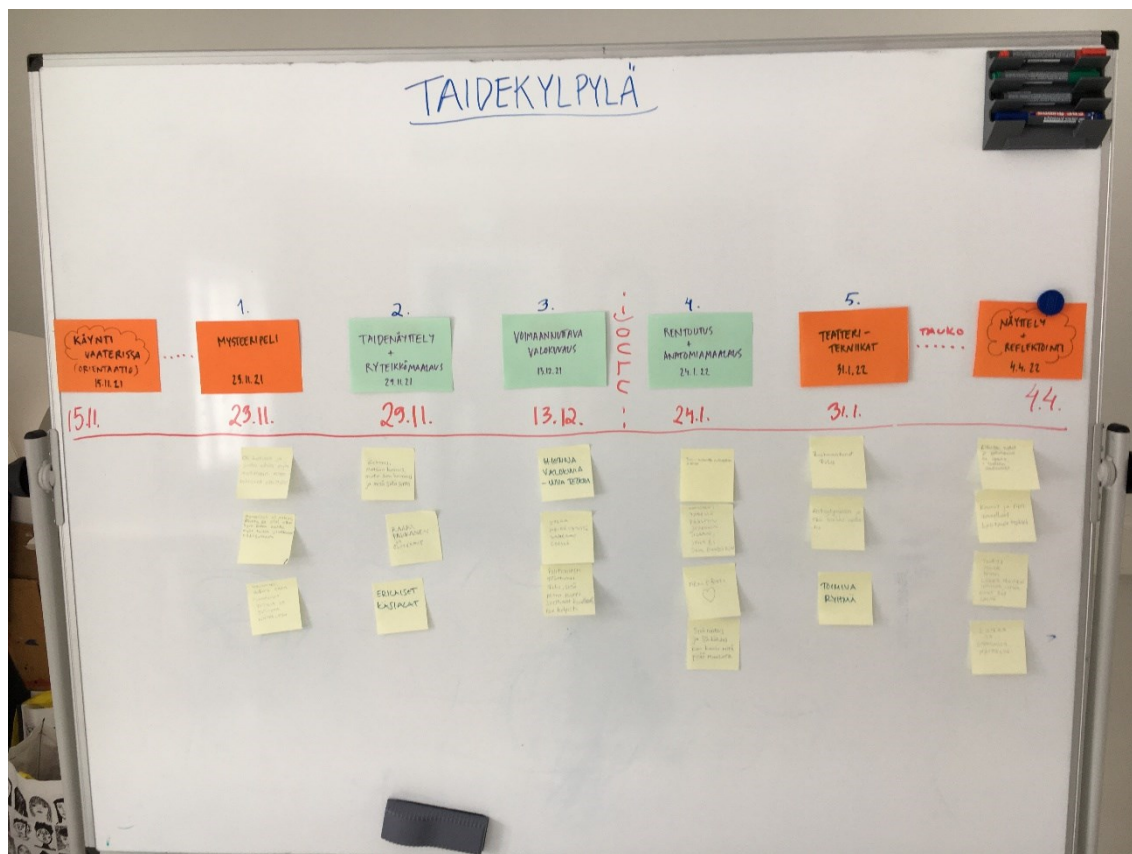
TAIDEKYLPYLÄ

KÄYNTI VAATERISSA (ORIENTAATIO) 15.11.21

1.
MYSTEERIPELI
23.11.21

2.
TAIDENÄYTTELY + RYTEIKKÖMAALAUS
29.11.21

3.
VOIMAANNUTTAVA VALOKUVAUS
13.12.21

JOULU

4.
RENTOUTUS + ANATOMIAMAALAUS
24.1.22

5.
TEATTERITEKNIIKAT
31.1.22

TAUKO

NÄYTTELY + REFLEKTOINTI
4.4.22

15.11.

23.11.

29.11.

13.12.

24.1.

31.1.

4.4.

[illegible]

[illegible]

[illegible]

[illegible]

RAAKI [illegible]

ERILAISET KASIALAT

MUOKKAA VALOKUVAA - UNIA TEOKSIA

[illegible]

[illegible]

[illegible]

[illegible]

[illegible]

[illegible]

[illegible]

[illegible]

TOIMIVA RYHMÄ

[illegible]

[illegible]

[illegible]

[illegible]